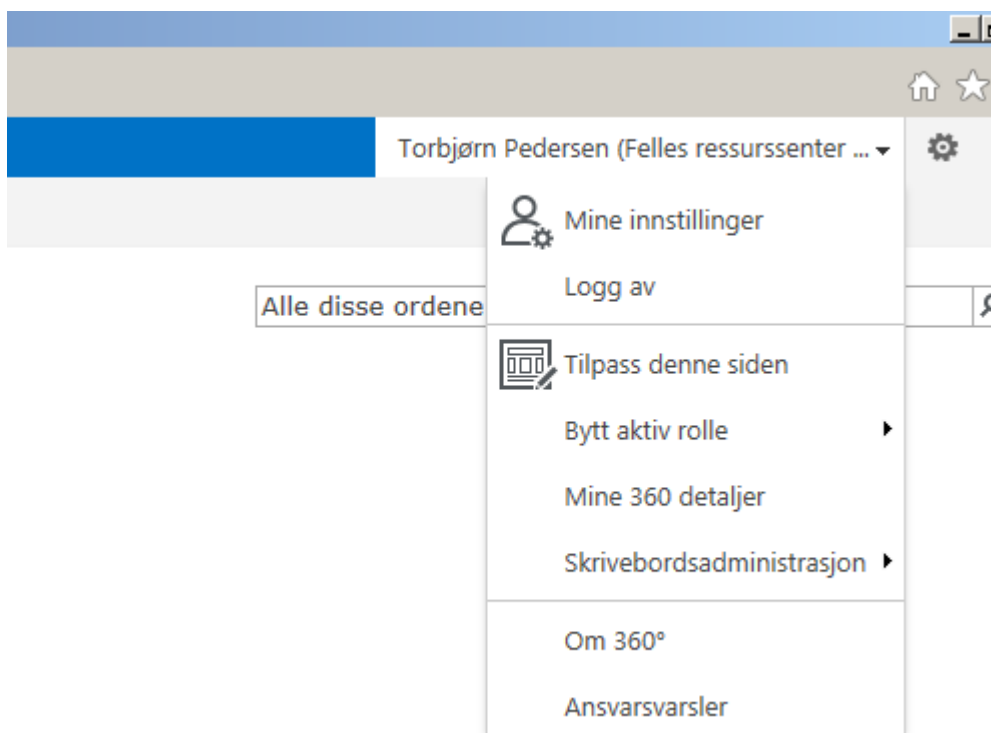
Torbjørn Pedersen (Felles ressurssenter ...

Alle disse ordene

Mine innstillinger

Logg av

Tilpass denne siden

Bytt aktiv rolle

Mine 360 detaljer

Skrivebordsadministrasjon

Om 360°

Ansvarsvarsler